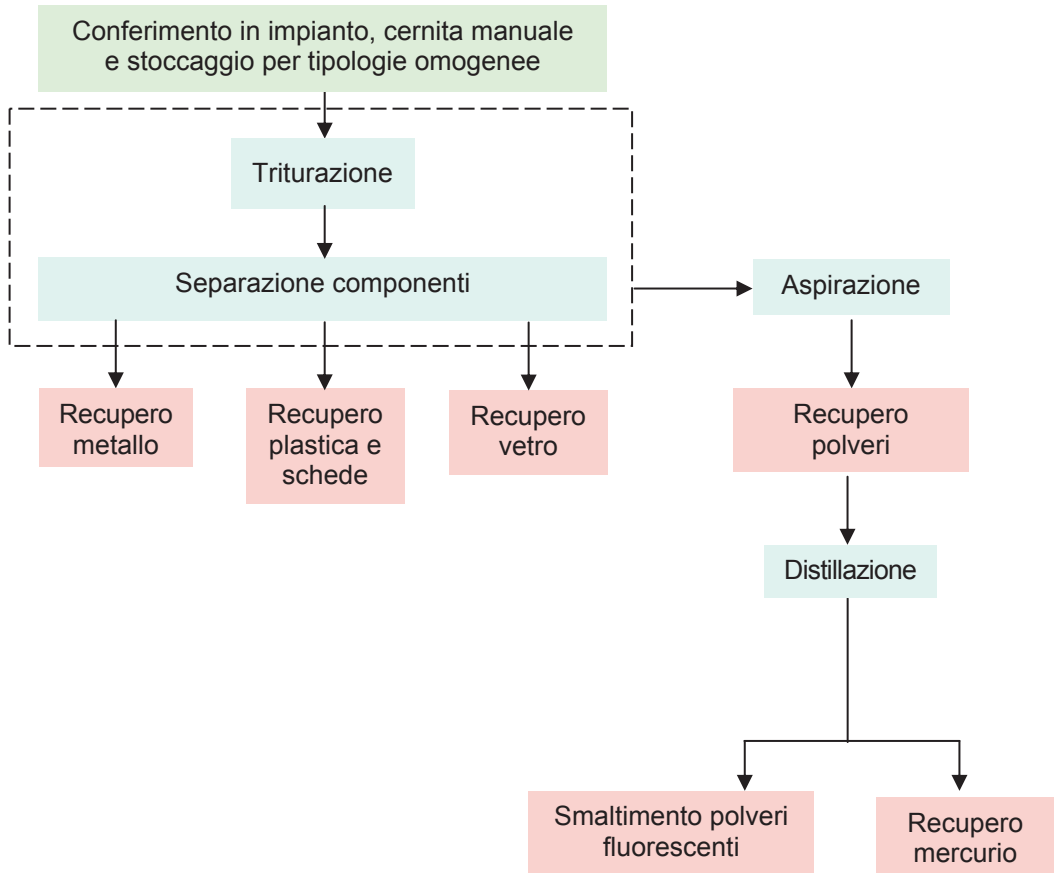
Conferimento in impianto, cernita manuale e stoccaggio per tipologie omogenee

Triturazione

Separazione componenti

Aspirazione

Recupero metallo

Recupero plastica e schede

Recupero vetro

Recupero polveri

Distillazione

Smaltimento polveri fluorescenti

Recupero mercurio